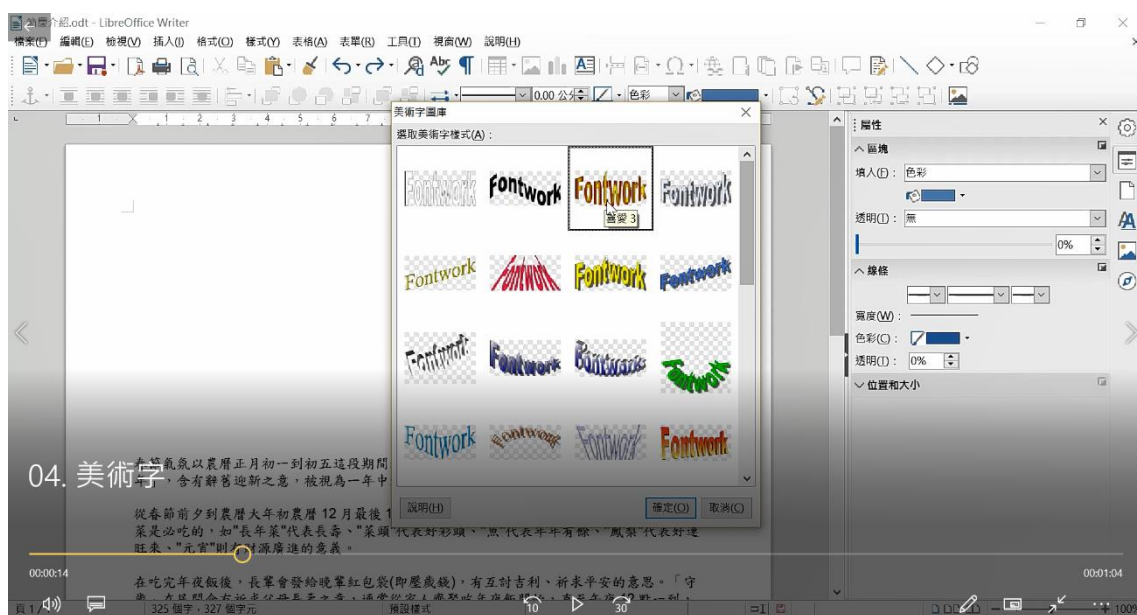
春節介紹.odt - LibreOffice Writer
檔案(F) 編輯(E) 檢視(V) 插入(I) 格式(O) 樣式(Y) 表格(A) 表單(R) 工具(T) 視窗(W) 說明(H)

0.00 公分 色彩

美術字圖庫
選取美術字樣式(A)：
Fontwork Fontwork Fontwork Fontwork
曲變 3
Fontwork Fontwork Fontwork Fontwork
Fontwork Fontwork Fontwork Fontwork
Fontwork Fontwork Fontwork Fontwork
說明(H) 確定(O) 取消(C)

屬性
區塊
填入(F)： 色彩
透明(T)： 無
0%
線條
寬度(W)：
色彩(C)：
透明(T)： 0%
位置和大小

春節氣氛以農曆正月初一到初五這段期間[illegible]，含有辭舊迎新之意，被視為一年中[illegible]

從春節前夕到農曆大年初農曆 12 月最後 1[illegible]菜是必吃的，如"長年菜"代表長壽、"菜頭"代表好彩頭、"魚"代表年年有餘、"鳳梨"代表好運旺來、"元宵"則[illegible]源廣進的意義。

在吃完年夜飯後，長輩會發給晚輩紅包袋(即壓歲錢)，有互討吉利、祈求平安的意思。「守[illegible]

04. 美術字

00:00:14 00:01:04
10 30
頁 1 / 1 325 個字，327 個字元 預設樣式 100%